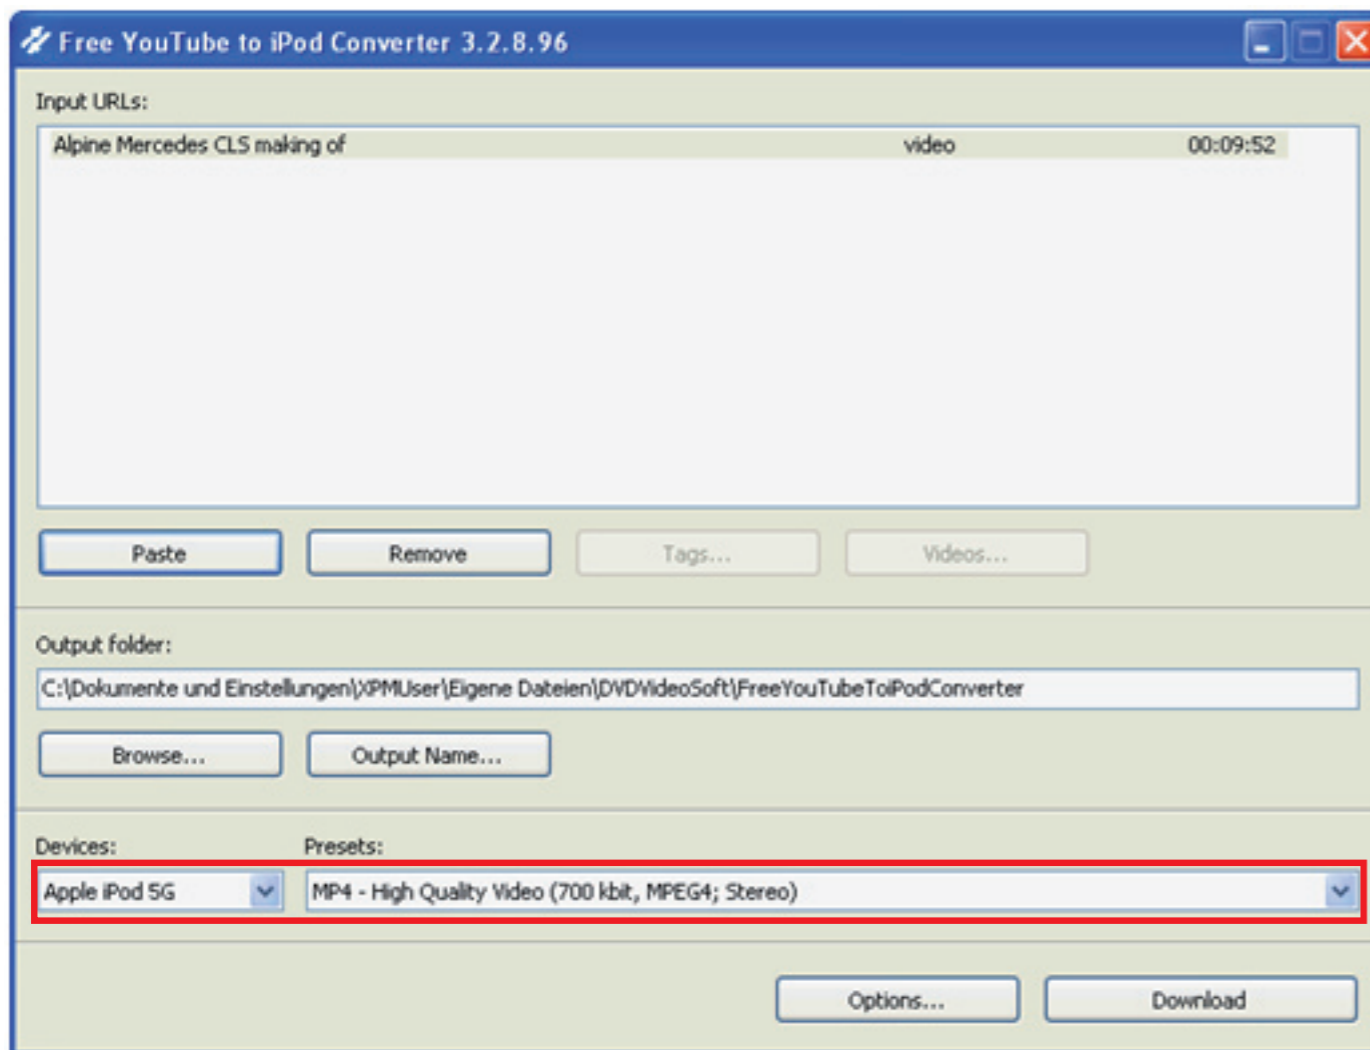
Free YouTube to iPod Converter 3.2.8.96

Input URLs:

| Alpine Mercedes CLS making of | video | 00:09:52 |
|---|---|---|

Paste
Remove
Tags...
Videos...

Output folder:

C:\Dokumente und Einstellungen\XPMUser\Eigene Dateien\DVDVideoSoft\FreeYouTubeToiPodConverter

Browse...
Output Name...

Devices:
Presets:

Apple iPod 5G
MP4 - High Quality Video (700 kbit, MPEG4; Stereo)

Options...
Download